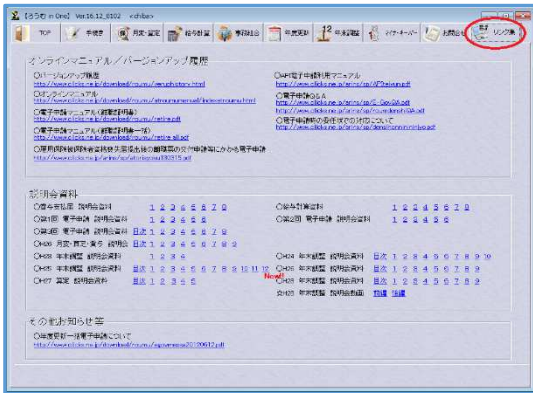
【ろうむ in One】 Ver.16.12_0102 <chiba>

TOP　手続き　月変・算定　給与計算　労働保険　年度更新　年末調整　マイナンバー　お問合せ　リンク集

オンラインマニュアル／バージョンアップ履歴

○バージョンアップ履歴
http://www.clicks.ne.jp/download/roumu/versuphistory.html
○オンラインマニュアル
http://www.clicks.ne.jp/download/roumu/manual/index.html
○電子申請マニュアル(初期設定編)
http://www.clicks.ne.jp/download/roumu/setup.pdf
○電子申請マニュアル(初期設定編一括)
http://www.clicks.ne.jp/download/roumu/retire.pdf
○雇用保険被保険者資格喪失届送信後の離職票の交付申請書にかかる電子申請
http://www.clicks.ne.jp/download/roumu/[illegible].pdf

○API電子申請利用マニュアル
http://www.clicks.ne.jp/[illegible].pdf
○電子申請Q&A
http://www.clicks.ne.jp/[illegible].pdf
○電子申請における送信エラーについて
http://www.clicks.ne.jp/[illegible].pdf
○電子申請の通信状況の対応について
http://www.clicks.ne.jp/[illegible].pdf

説明会資料

○寄付金制度　説明会資料　1 2 3 4 5 6 7 8
○第1回 電子申請 説明会資料　1 2 3 4 5 6 7 8
○第2回 電子申請 説明会資料　目次 1 2 3 4 5 6 7 8
○H26 月変・算定・賞与 資料　目次 1 2 3 4 5 6 7 8
○H25 年末調整 説明会資料　1 2 3 4
○H25 年末調整 説明会資料　目次 1 2 3 4 5 6 7 8 9 10 11 12
○H27 算定 説明会資料　目次 1 2 3 4 5

○給与計算資料　1 2 3 4 5 6 7 8
○第2回 電子申請 説明会資料　1 2 3 4 5 6 7 8

○H24 年末調整 説明会資料　目次 1 2 3 4 5 6 7 8 9 10
○H26 年末調整 説明会資料　目次 1 2 3 4 5 6 7 8
○H28 年末調整 説明会資料　目次 1 2 3 4 5 6 7 8
○H28 年末調整 説明会動画　前編 後編
New!!

その他お知らせ等

○年度更新一括電子申請について
http://www.clicks.ne.jp/download/roumu/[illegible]20100612.pdf